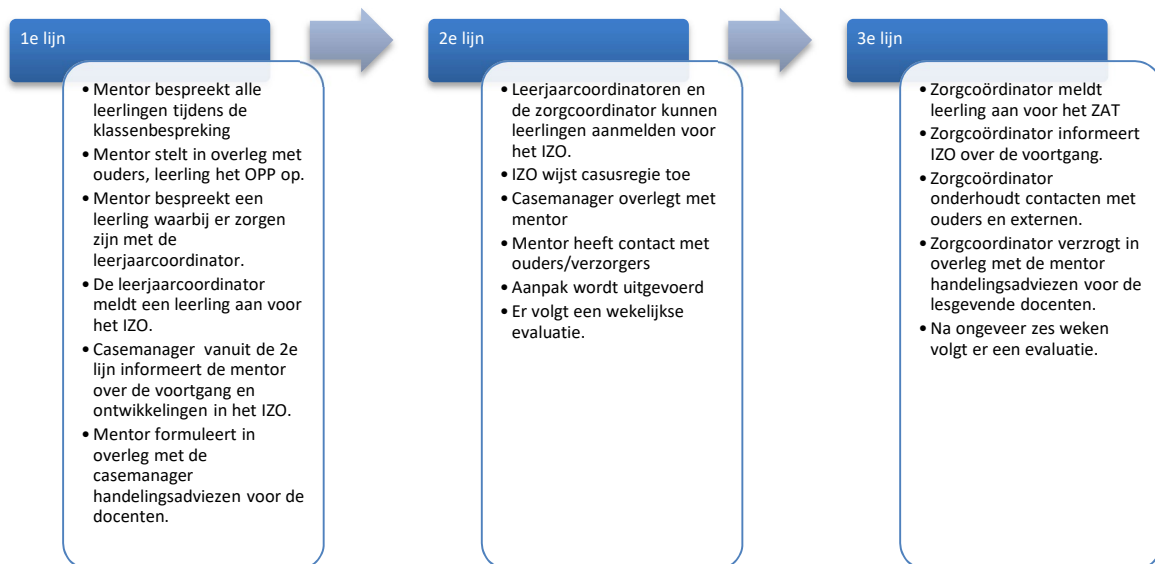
1e lijn

- Mentor bespreekt alle leerlingen tijdens de klassenbespreking
- Mentor stelt in overleg met ouders, leerling het OPP op.
- Mentor bespreekt een leerling waarbij er zorgen zijn met de leerjaarcoordinator.
- De leerjaarcoordinator meldt een leerling aan voor het IZO.
- Casemanager vanuit de 2e lijn informeert de mentor over de voortgang en ontwikkelingen in het IZO.
- Mentor formuleert in overleg met de casemanager handelingsadviezen voor de docenten.

2e lijn

- Leerjaarcoordinatoren en de zorgcoordinator kunnen leerlingen aanmelden voor het IZO.
- IZO wijst casusregie toe
- Casemanager overlegt met mentor
- Mentor heeft contact met ouders/verzorgers
- Aanpak wordt uitgevoerd
- Er volgt een wekelijkse evaluatie.

3e lijn

- Zorgcoördinator meldt leerling aan voor het ZAT
- Zorgcoördinator informeert IZO over de voortgang.
- Zorgcoördinator onderhoudt contacten met ouders en externen.
- Zorgcoordinator verzrogt in overleg met de mentor handelingsadviezen voor de lesgevende docenten.
- Na ongeveer zes weken volgt er een evaluatie.